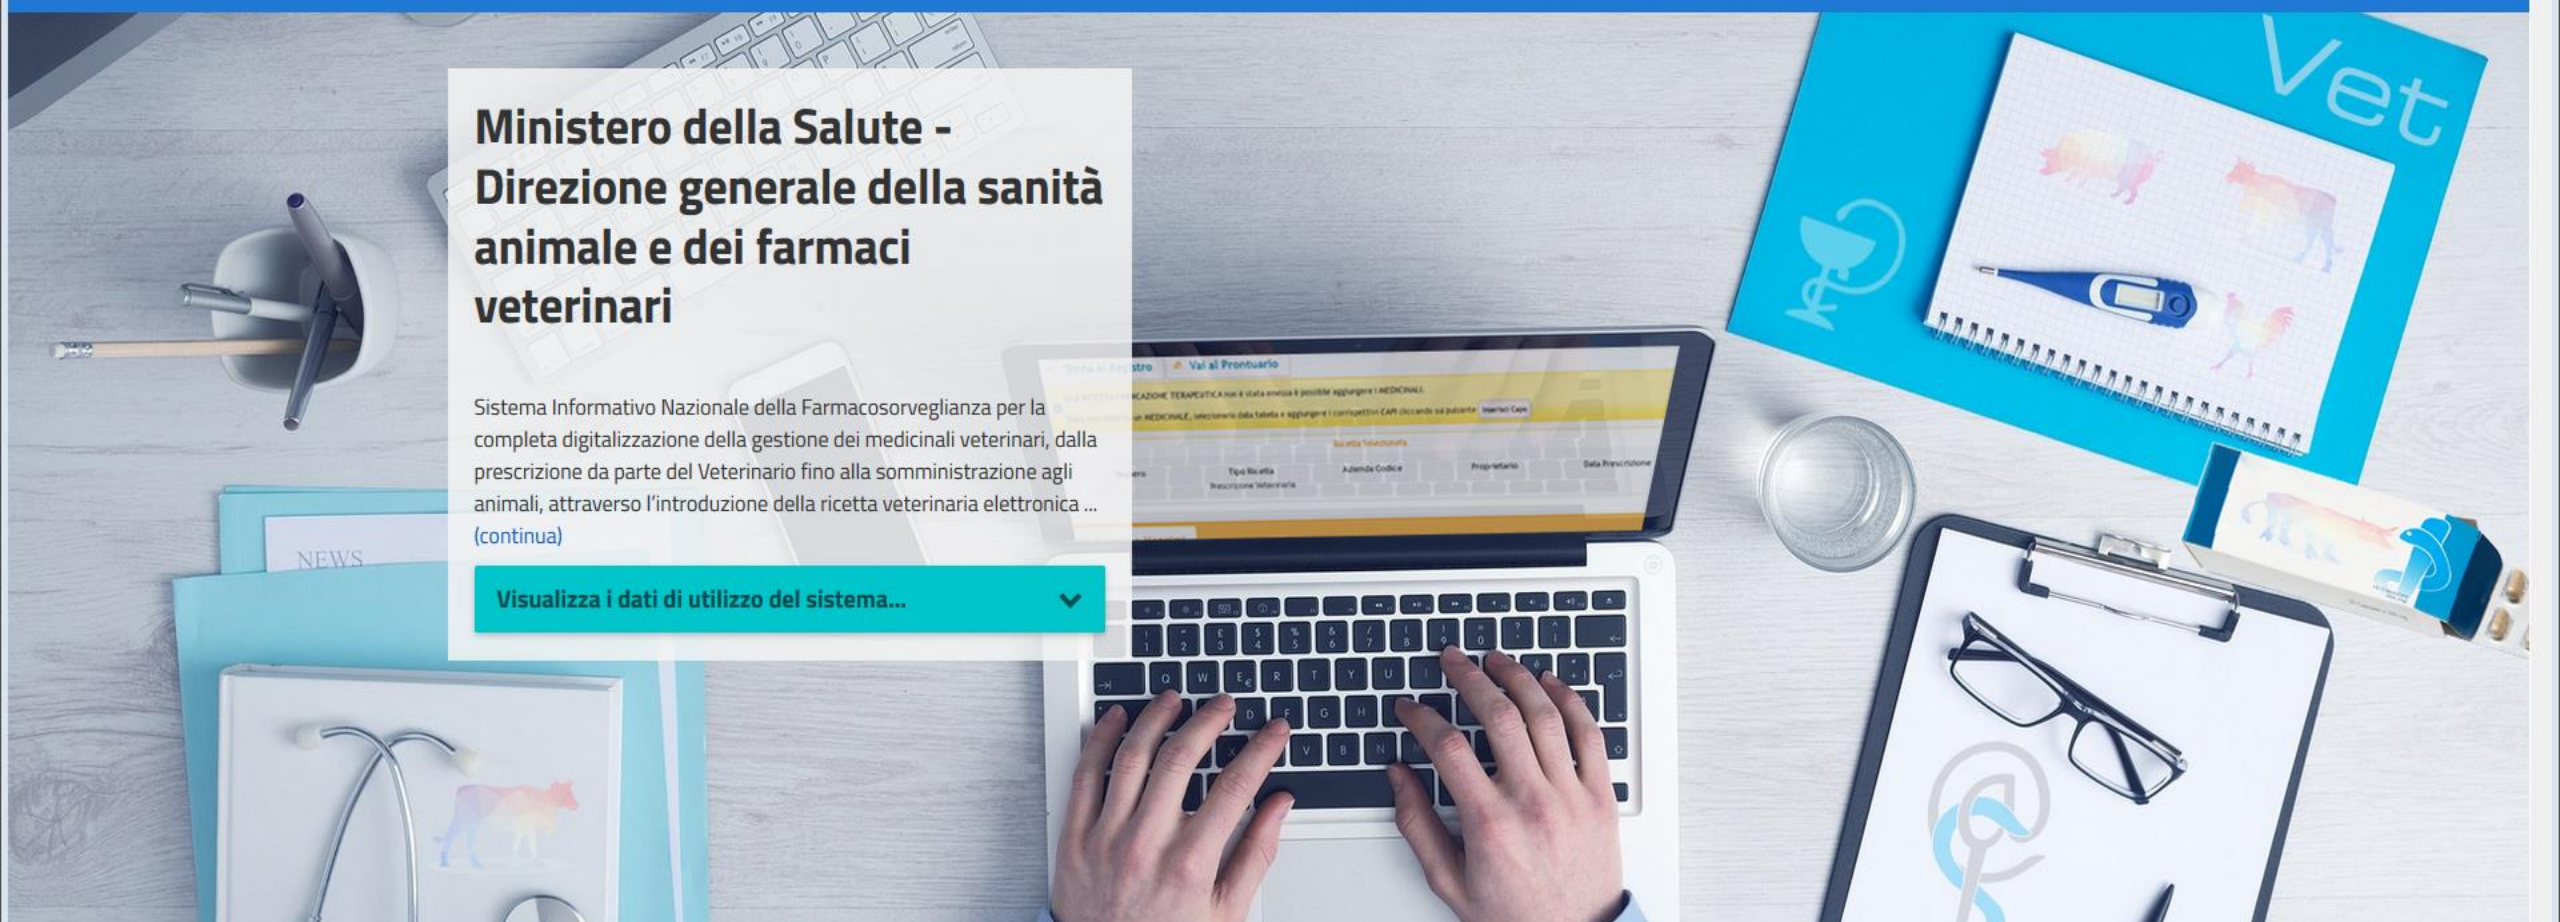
Ministero della Salute - Direzione generale della sanità animale e dei farmaci veterinari

Sistema Informativo Nazionale della Farmacosorveglianza per la completa digitalizzazione della gestione dei medicinali veterinari, dalla prescrizione da parte del Veterinario fino alla somministrazione agli animali, attraverso l'introduzione della ricetta veterinaria elettronica ... (continua)

Visualizza i dati di utilizzo del sistema...

Vet

NEWS